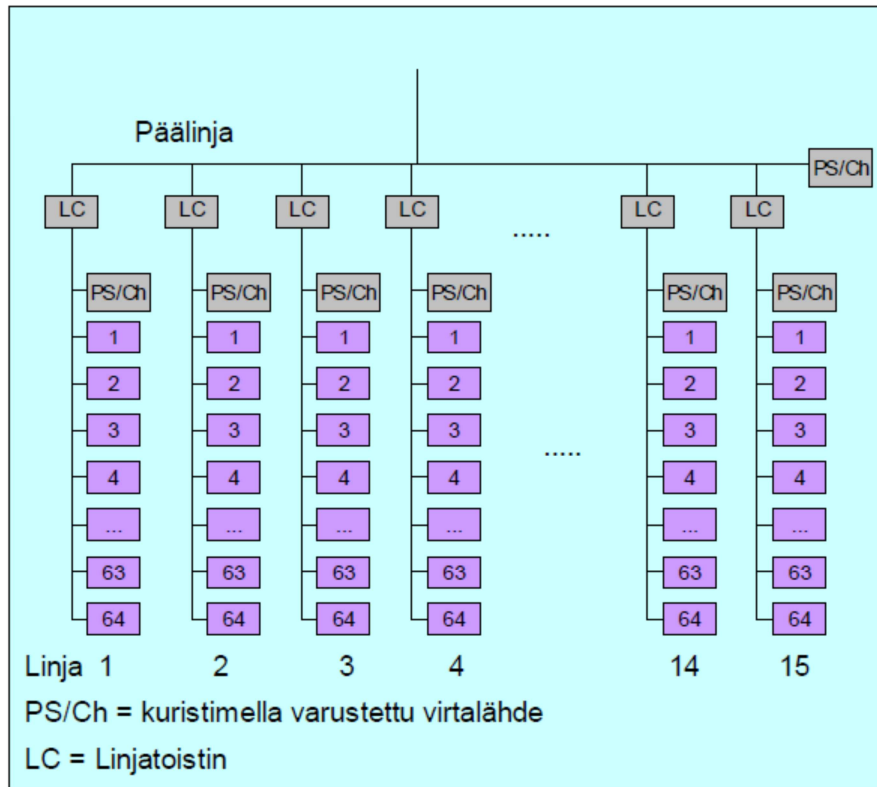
Päälinja

PS/Ch

LC LC LC LC ..... LC LC

PS/Ch PS/Ch PS/Ch PS/Ch PS/Ch PS/Ch

1 1 1 1 1 1

2 2 2 2 2 2

3 3 3 3 ..... 3 3

4 4 4 4 4 4

... ... ... ... ... ...

63 63 63 63 63 63

64 64 64 64 64 64

Linja 1 2 3 4 14 15

PS/Ch = kuristimella varustettu virtalähde

LC = Linjatoistin